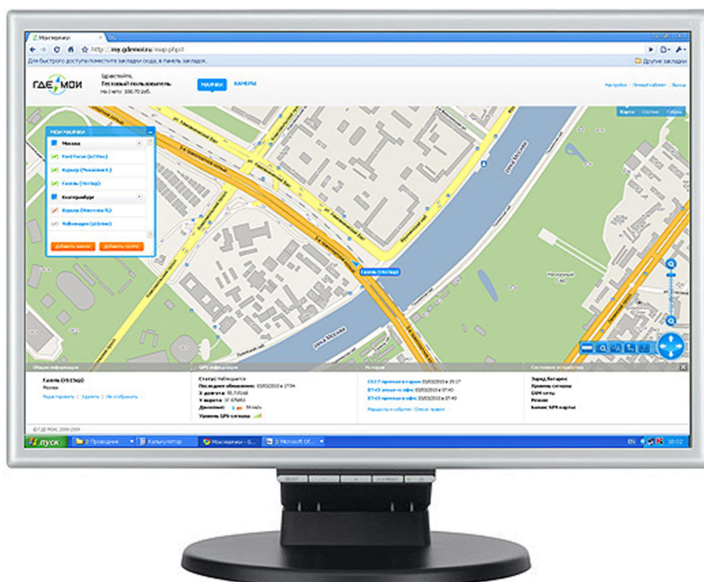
Мои маячки

http://my.gdemoi.ru/map.php3

Для быстрого доступа поместите закладки сюда, в панель закладок.

Другие закладки

ГДЕ МОИ

Здравствуйте, Тестовый пользователь

На счете: 100.70 руб.

МАЯЧКИ

КАМЕРЫ

Настройки

Личный кабинет

Выход

Карта

Спутник

Гибрид

Мои маячки

Москва

Ford Focus (о175ао)

Курьер (Решетников Е.)

Газель (Н415ор)

Екатеринбург

Курьер (Никитин В.)

Volkswagen (а555ен)

Добавить маячок

Добавить группу

Газель (Н415ор)

Общая информация

Газель (Н415ор)

Москва

Редактировать

Удалить

Не отображать

GPS-информация

Статус: Наблюдается

Последнее обновление: 03/03/2010 в 17:04

Х: долгота: 55.715610

Y: широта: 37.676853

Движение:

Уровень GPS-сигнала:

История

Прибыл в гараж 03/03/2010 в 15:17

Покинул офис 03/03/2010 в 07:40

Прибыл в офис 03/03/2010 в 07:40

Маршруты и события

Отчет правил

Состояние устройства

Заряд батареи:

Уровень сигнала:

GSM-сеть:

Роуминг:

Баланс SIM-карты:

© ГДЕ МОИ, 2008-2009

пуск

2 Проводник

Калькулятор

Мои маячки - G...

2 Microsoft Of...

EN

10:02